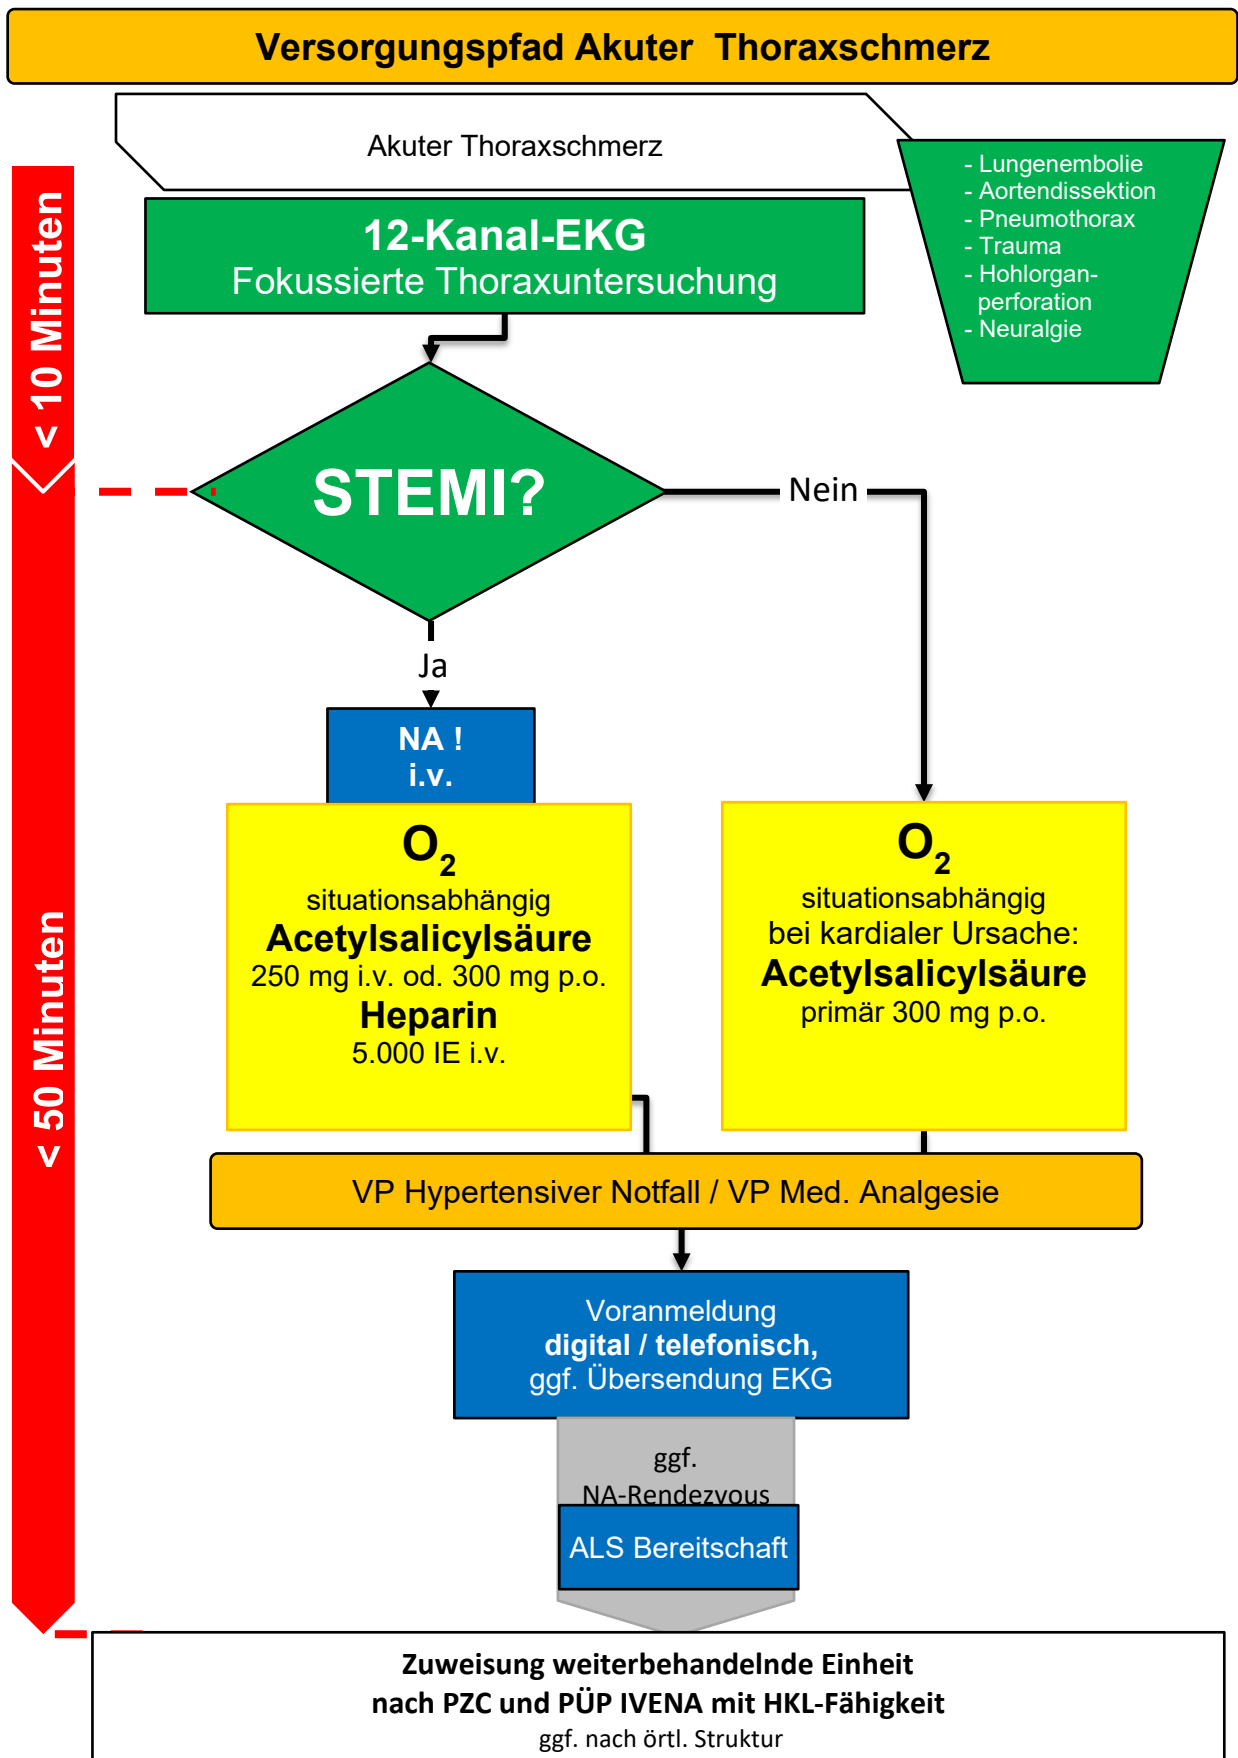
Versorgungspfad Akuter Thoraxschmerz

Akuter Thoraxschmerz

- Lungenembolie
- Aortendissektion
- Pneumothorax
- Trauma
- Hohlorganperforation
- Neuralgie

< 10 Minuten

12-Kanal-EKG
Fokussierte Thoraxuntersuchung

STEMI?

Nein

Ja

NA !
i.v.

$O_2$
situationsabhängig
Acetylsalicylsäure
250 mg i.v. od. 300 mg p.o.
Heparin
5.000 IE i.v.

$O_2$
situationsabhängig
bei kardialer Ursache:
Acetylsalicylsäure
primär 300 mg p.o.

< 50 Minuten

VP Hypertensiver Notfall / VP Med. Analgesie

Voranmeldung
digital / telefonisch,
ggf. Übersendung EKG

ggf.
NA-Rendezvous

ALS Bereitschaft

Zuweisung weiterbehandelnde Einheit
nach PZC und PÜP IVENA mit HKL-Fähigkeit
ggf. nach örtl. Struktur